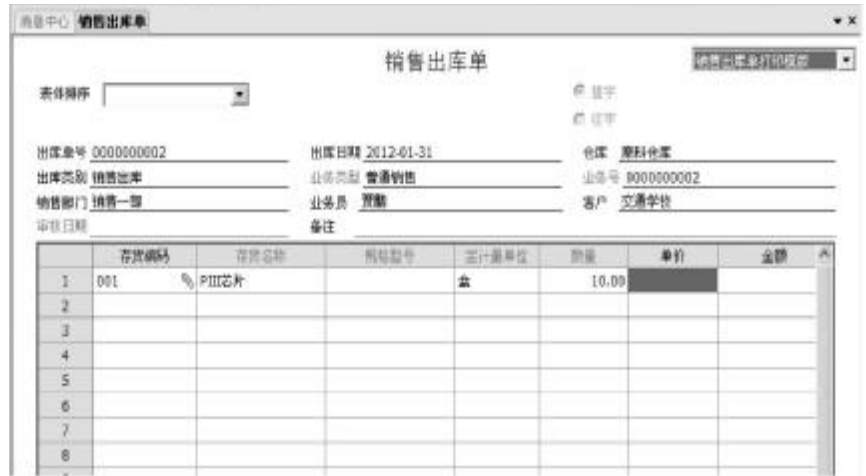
消息中心 销售出库单

销售出库单

销售出库单打印模版

表体排序

蓝字
红字

出库单号 0000000002
出库日期 2012-01-31
仓库 原料仓库
出库类别 销售出库
业务类型 普通销售
业务号 0000000002
销售部门 销售一部
业务员 贾鹏
客户 交通学校
审核日期
备注

| | 存货编码 | 存货名称 | 规格型号 | 主计量单位 | 数量 | 单价 | 金额 |
|---|---|---|---|---|---|---|---|
| 1 | 001 | PIII芯片 | | 盒 | 10.00 | | |
| 2 | | | | | | | |
| 3 | | | | | | | |
| 4 | | | | | | | |
| 5 | | | | | | | |
| 6 | | | | | | | |
| 7 | | | | | | | |
| 8 | | | | | | | |